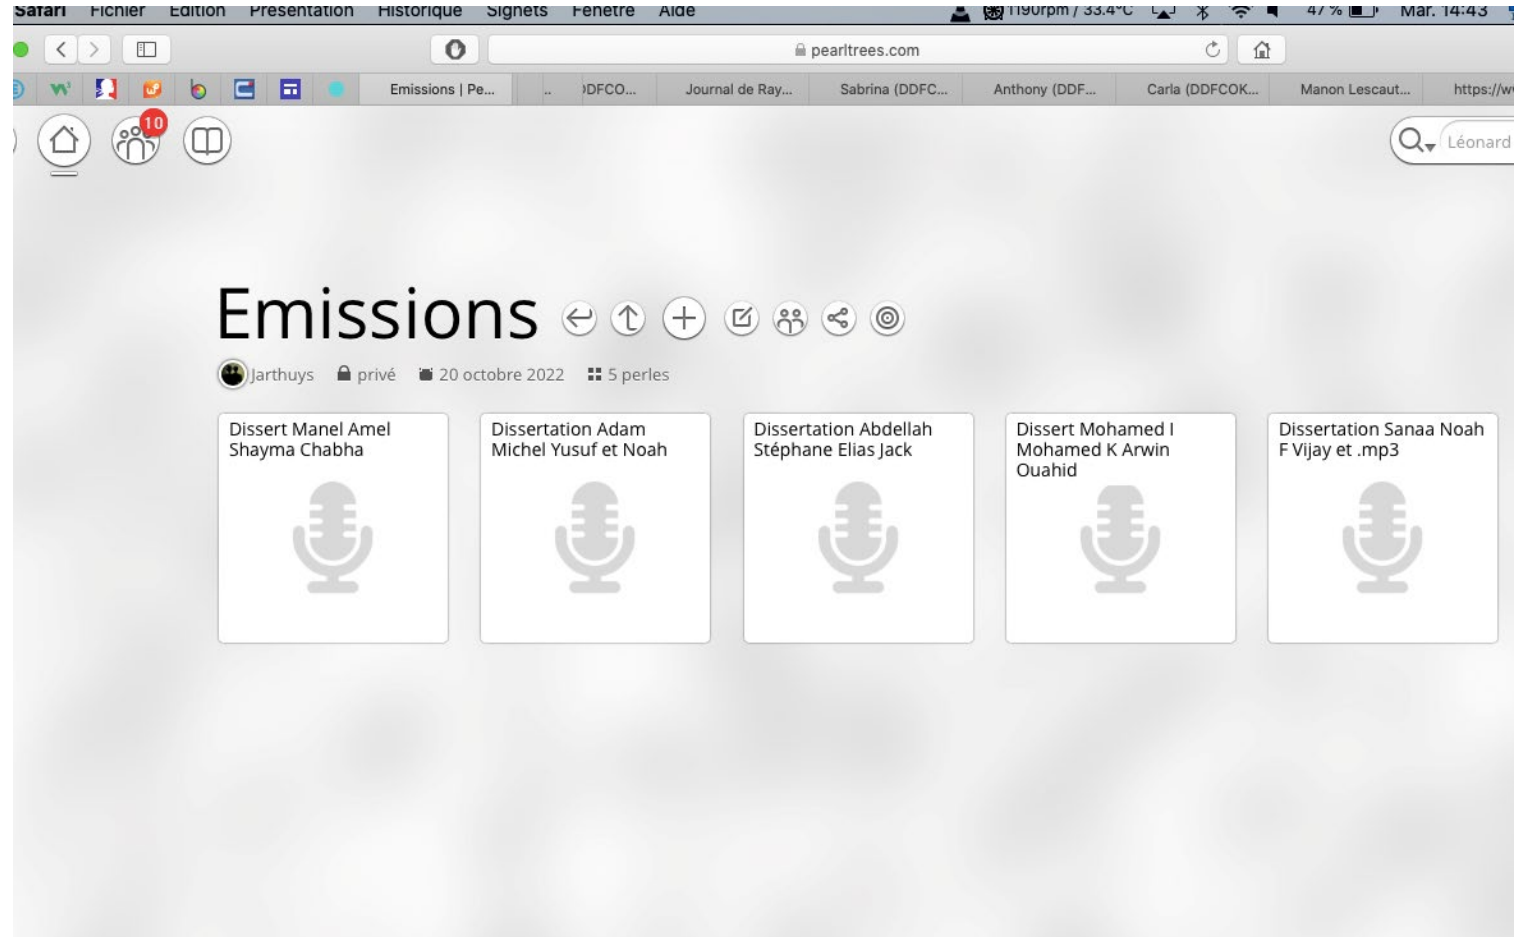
Safari Fichier Edition Présentation Historique Signets Fenêtre Aide

1190rpm / 33.4°C 47 % Mar. 14:43

pearltrees.com

Emissions | Pe... .. DFCO... Journal de Ray... Sabrina (DDFC... Anthony (DDF... Carla (DDFCOK... Manon Lescaut... https://w

10

Léonard

Emissions

Jarthuys privé 20 octobre 2022 5 perles

Dissert Manel Amel Shayma Chabha

Dissertation Adam Michel Yusuf et Noah

Dissertation Abdellah Stéphane Elias Jack

Dissert Mohamed I Mohamed K Arwin Ouahid

Dissertation Sanaa Noah F Vijay et .mp3